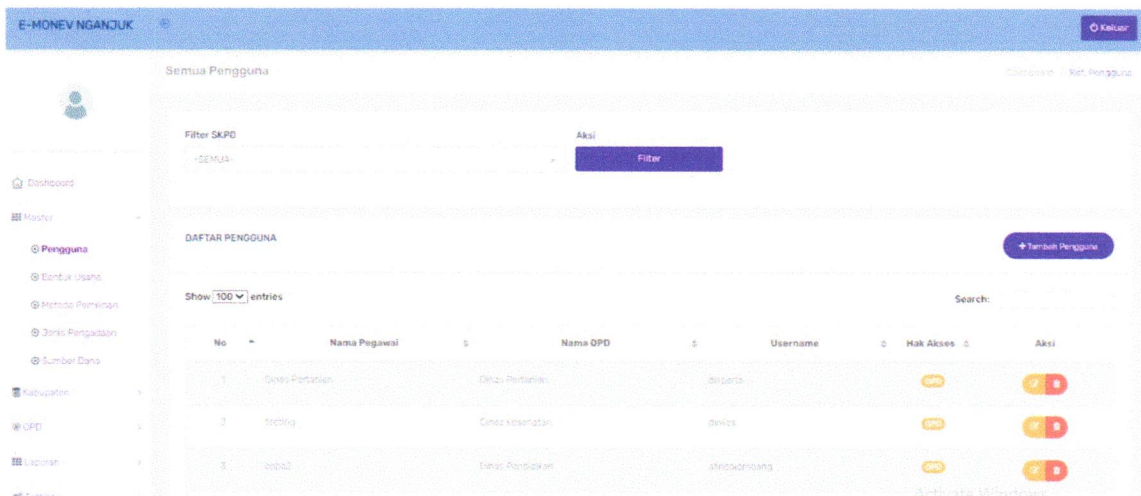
E-MONEV NGANJUK

Keluar

Semua Pengguna

Dashboard / Ref. Pengguna

Dashboard

Master

Pengguna

Bentuk Usaha

Metode Pemilihan

Jenis Pengadaan

Sumber Dana

Kabupaten

OPD

Laporan

Filter SKPD

-SEMUA-

Aksi

Filter

DAFTAR PENGGUNA

+ Tambah Pengguna

Show 100 entries

Search:

| No | Nama Pegawai | Nama OPD | Username | Hak Akses | Aksi |
|---|---|---|---|---|---|
| 1 | Dinas Pertanian | Dinas Pertanian | disperta | OPD | |
| 2 | testing | Dinas Kesehatan | dinkes | OPD | |
| 3 | coba2 | Dinas Pendidikan | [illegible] | OPD | |

Activate Windows